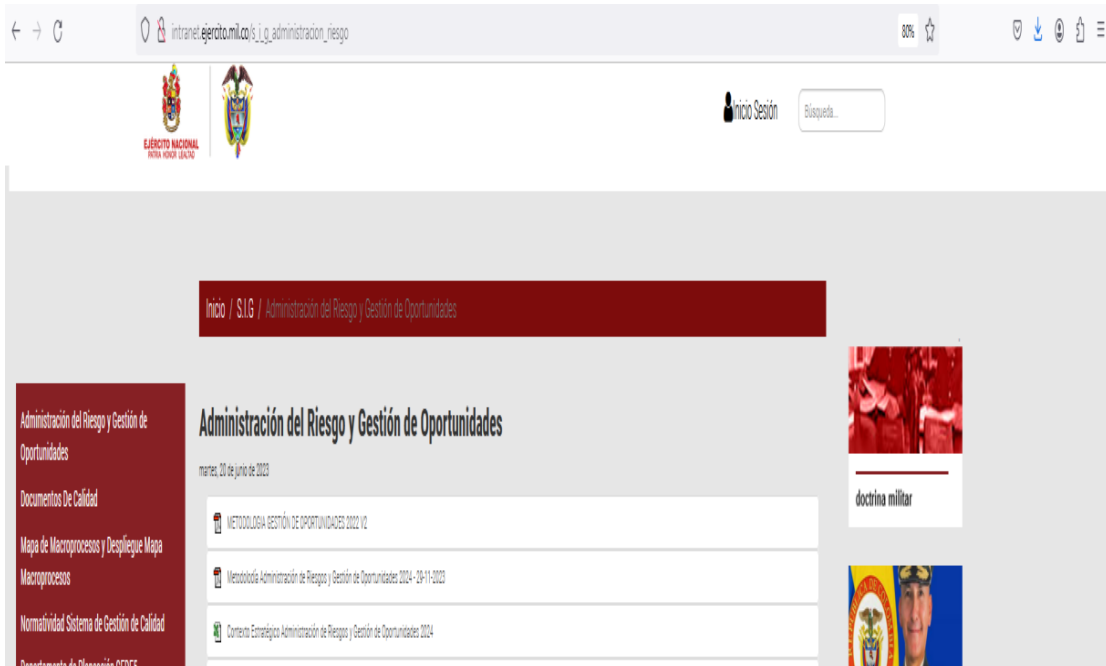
intranet.ejercito.mil.co/s_i_g_administracion_riesgo

80%

EJÉRCITO NACIONAL
PATRIA HONOR LEALTAD

Inicio Sesión

Búsqueda...

Inicio / S.I.G / Administración del Riesgo y Gestión de Oportunidades

Administración del Riesgo y Gestión de Oportunidades

Documentos De Calidad

Mapa de Macroprocesos y Despliegue Mapa Macroprocesos

Normatividad Sistema de Gestión de Calidad

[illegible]

Administración del Riesgo y Gestión de Oportunidades

martes, 20 de junio de 2023

METODOLOGIA GESTIÓN DE OPORTUNIDADES 2022 V2

Metodología Administración de Riesgos y Gestión de Oportunidades 2024 - 28-11-2023

Contexto Estratégico Administración de Riesgos y Gestión de Oportunidades 2024

doctrina militar